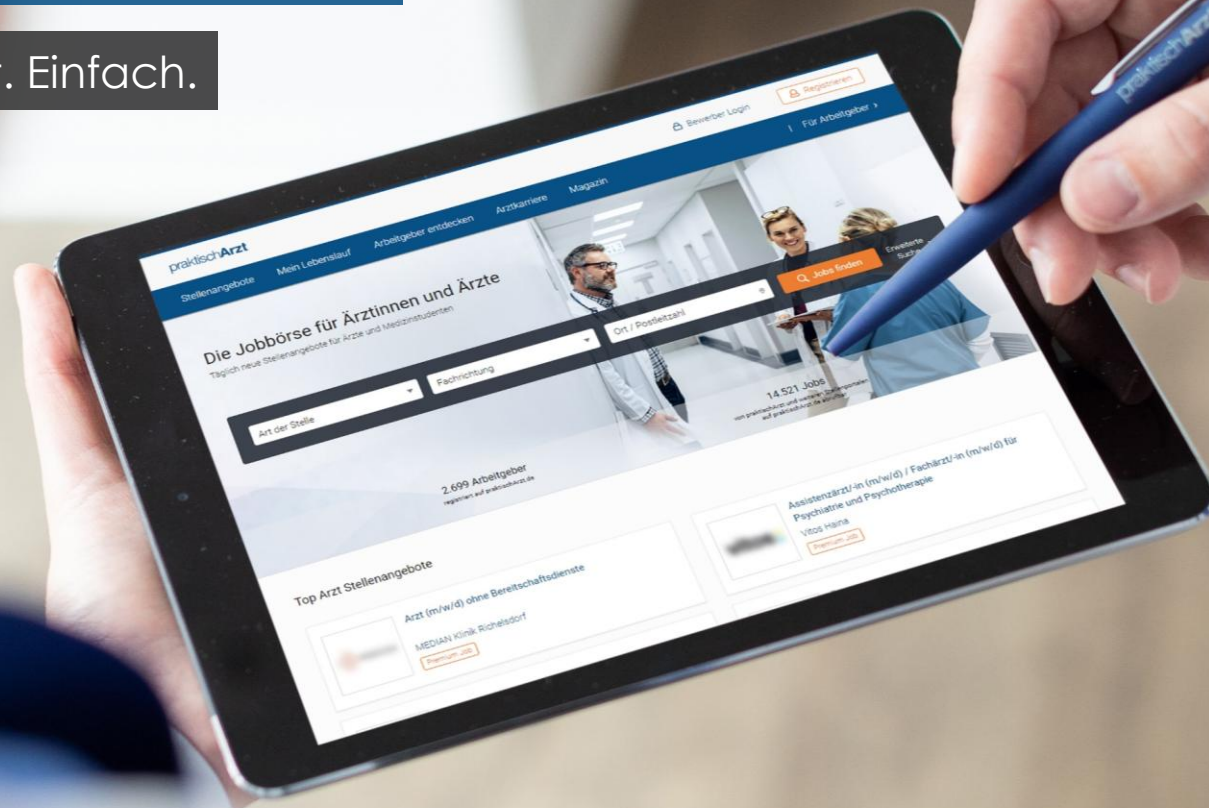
. Einfach.

praktischArzt

Bewerber Login Registrieren

Für Arbeitgeber ›

Stellenangebote Mein Lebenslauf Arbeitgeber entdecken Arztkarriere Magazin

Die Jobbörse für Ärztinnen und Ärzte

Täglich neue Stellenangebote für Ärzte und Medizinstudenten

Art der Stelle Fachrichtung Ort / Postleitzahl Jobs finden Erweiterte Suche

14.521 Jobs
von praktischArzt und weiteren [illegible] auf praktischArzt.de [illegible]

2.699 Arbeitgeber
registriert auf praktischArzt.de

Top Arzt Stellenangebote

Arzt (m/w/d) ohne Bereitschaftsdienste
MEDIAN Klinik Richelsdorf
Premium Job

Assistenzärzt/-in (m/w/d) / Fachärzt/-in (m/w/d) für Psychiatrie und Psychotherapie
Vitos Haina
Premium Job

praktischArzt